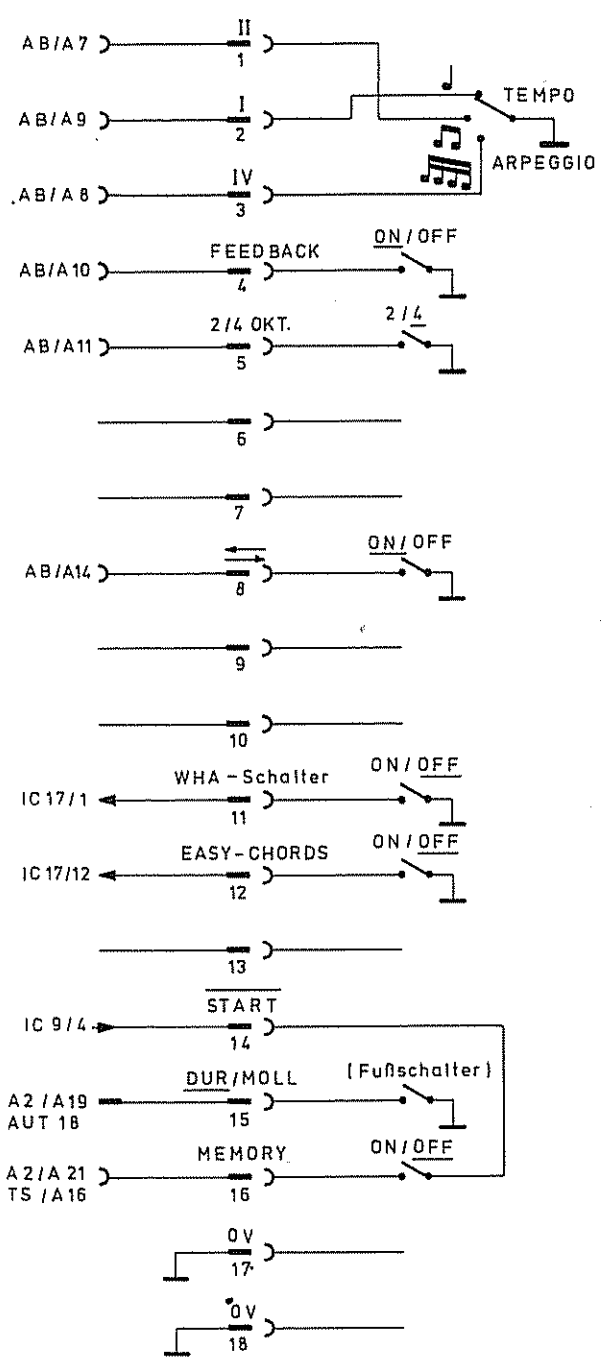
AB/A7
II
1
TEMPO
AB/A9
I
2
ARPEGGIO
AB/A8
IV
3
AB/A10
FEEDBACK
4
ON/OFF
AB/A11
2/4 OKT.
5
2/4
6
7
AB/A14
8
ON/OFF
9
10
IC 17/1
WHA-Schalter
11
ON/OFF
IC 17/12
EASY-CHORDS
12
ON/OFF
13
IC 9/4
$\overline{START}$
14
A2/A19
AUT 18
DUR/MOLL
15
(Fußschalter)
A2/A21
TS/A16
MEMORY
16
ON/OFF
0V
17
0V
18